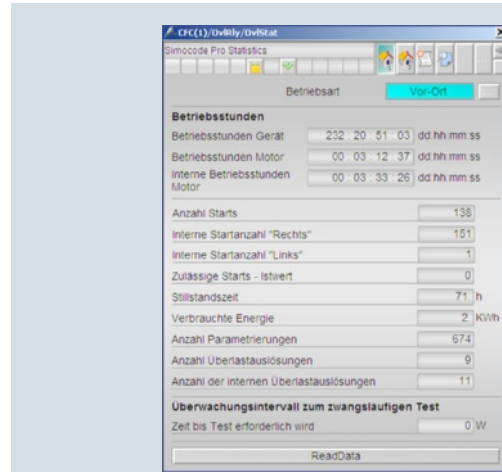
CFC(1)/OvlRly/OvlStat

Simocode Pro Statistics

Betriebsart Vor-Ort

Betriebsstunden

Betriebsstunden Gerät 232 : 20 : 51 : 03 dd:hh:mm:ss

Betriebsstunden Motor 00 : 03 : 12 : 37 dd:hh:mm:ss

Interne Betriebsstunden Motor 00 : 03 : 33 : 26 dd:hh:mm:ss

Anzahl Starts 138

Interne Startanzahl "Rechts" 151

Interne Startanzahl "Links" 1

Zulässige Starts - Istwert 0

Stillstandszeit 71 h

Verbrauchte Energie 2 KWh

Anzahl Parametrierungen 674

Anzahl Überlastauslösungen 9

Anzahl der internen Überlastauslösungen 11

Überwachungsintervall zum zwangsläufigen Test

Zeit bis Test erforderlich wird 0 W

ReadData